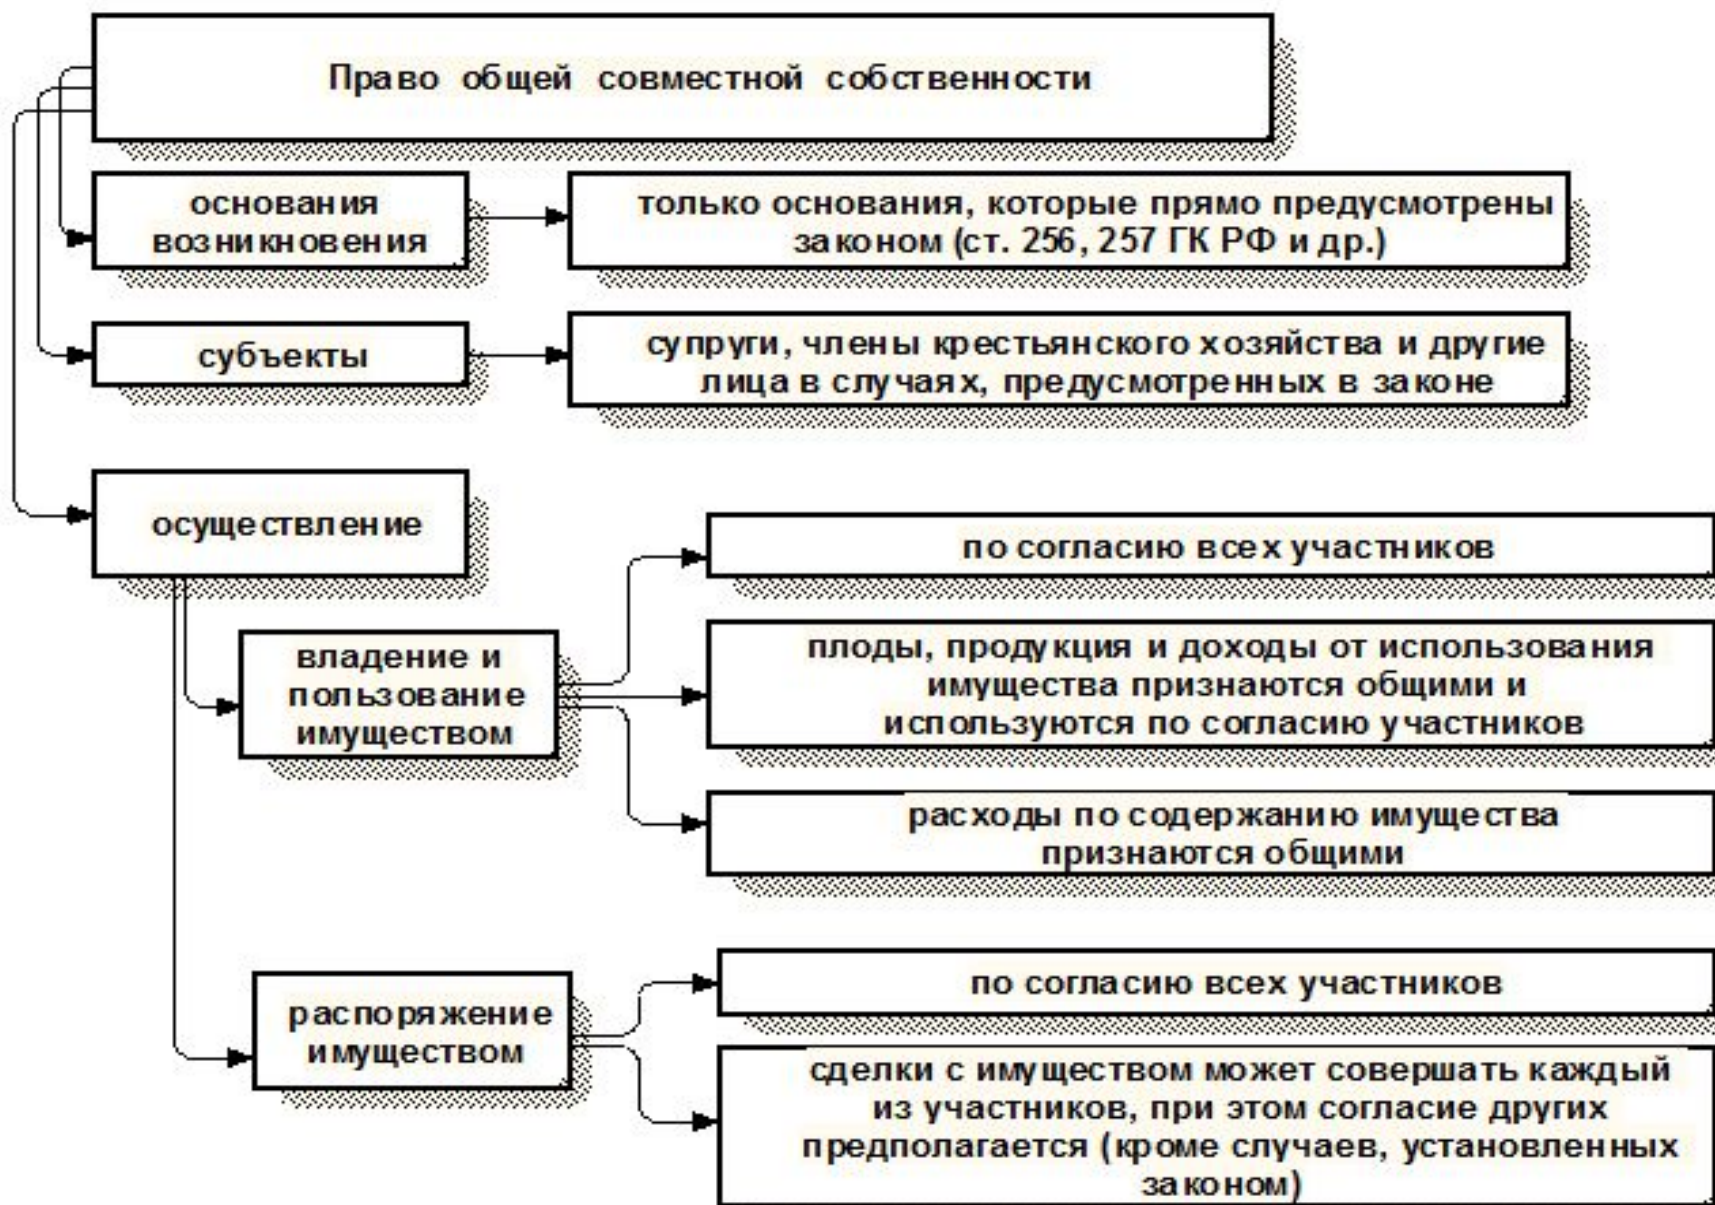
Право общей совместной собственности

основания возникновения

только основания, которые прямо предусмотрены законом (ст. 256, 257 ГК РФ и др.)

субъекты

супруги, члены крестьянского хозяйства и другие лица в случаях, предусмотренных в законе

осуществление

владение и пользование имуществом

по согласию всех участников

плоды, продукция и доходы от использования имущества признаются общими и используются по согласию участников

расходы по содержанию имущества признаются общими

распоряжение имуществом

по согласию всех участников

сделки с имуществом может совершать каждый из участников, при этом согласие других предполагается (кроме случаев, установленных законом)